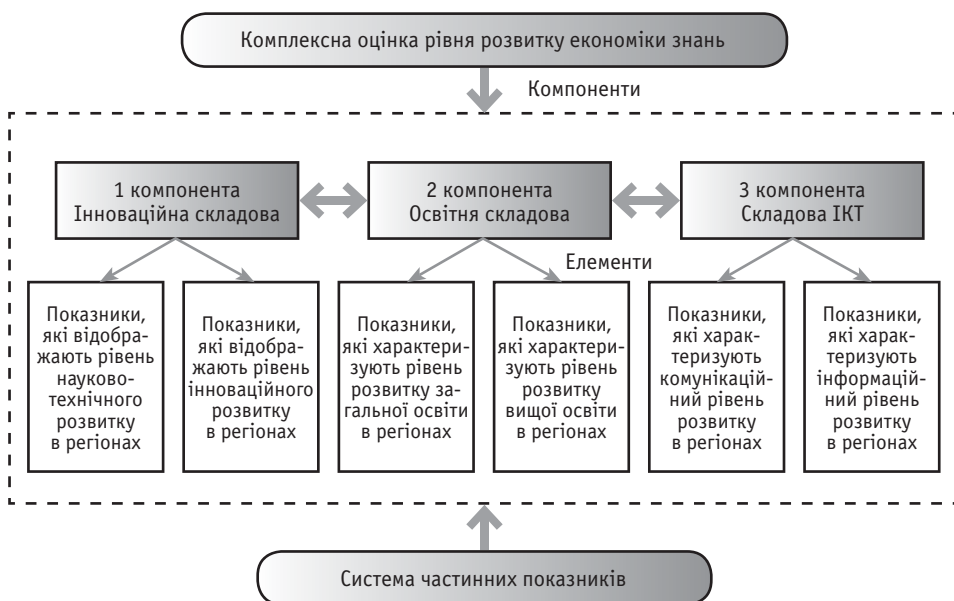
Комплексна оцінка рівня розвитку економіки знань

Компоненти

1 компонента
Інноваційна складова

2 компонента
Освітня складова

3 компонента
Складова ІКТ

Елементи

Показники, які відображають рівень науково-технічного розвитку в регіонах

Показники, які відображають рівень інноваційного розвитку в регіонах

Показники, які характеризують рівень розвитку загальної освіти в регіонах

Показники, які характеризують рівень розвитку вищої освіти в регіонах

Показники, які характеризують комунікаційний рівень розвитку в регіонах

Показники, які характеризують інформаційний рівень розвитку в регіонах

Система частинних показників